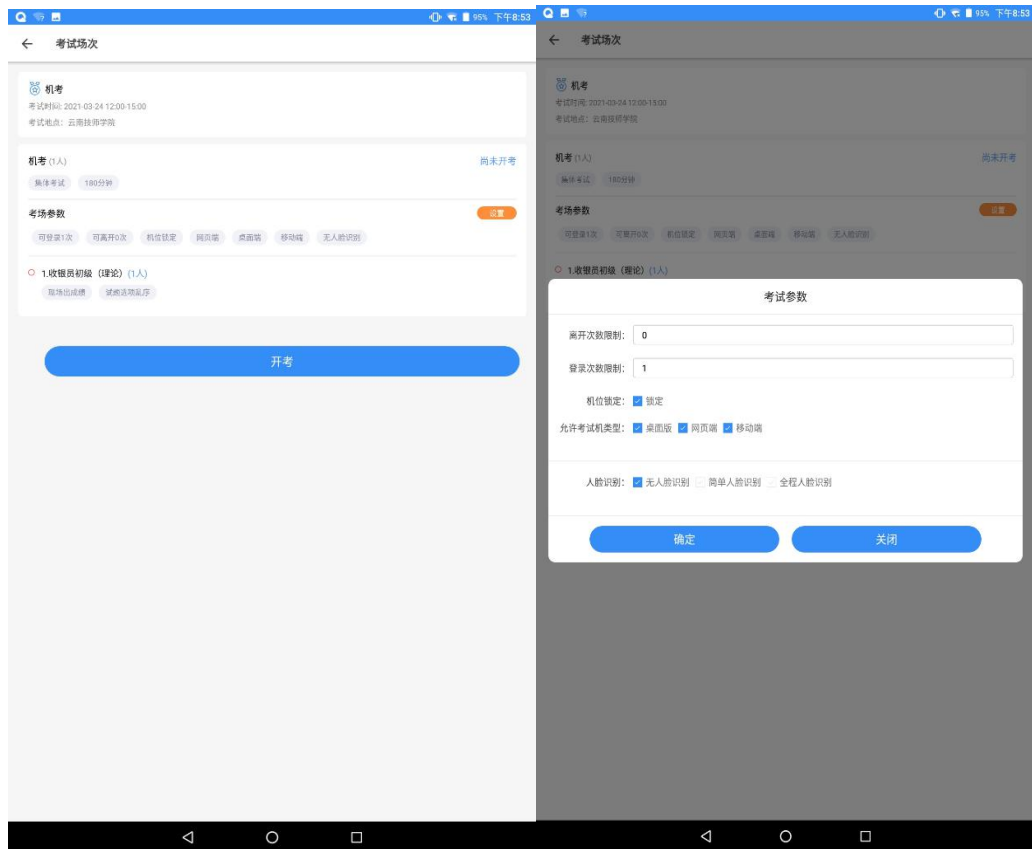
95% 下午8:53

← 考试场次

机考
考试时间: 2021-03-24 12:00-15:00
考试地点: 云南技师学院

机考 (1人)
尚未开考
集体考试 180分钟

考场参数
设置
可登录1次 可离开0次 机位锁定 网页端 桌面端 移动端 无人脸识别

1.收银员初级（理论）(1人)
现场出成绩 试题选项乱序

开考

95% 下午8:53

← 考试场次

机考
考试时间: 2021-03-24 12:00-15:00
考试地点: 云南技师学院

机考 (1人)
尚未开考
集体考试 180分钟

考场参数
设置
可登录1次 可离开0次 机位锁定 网页端 桌面端 移动端 无人脸识别

1.收银员初级（理论）(1人)

考试参数

离开次数限制: 0

登录次数限制: 1

机位锁定: 锁定

允许考试机类型: 桌面版 网页端 移动端

人脸识别: 无人脸识别 简单人脸识别 全程人脸识别

确定
关闭